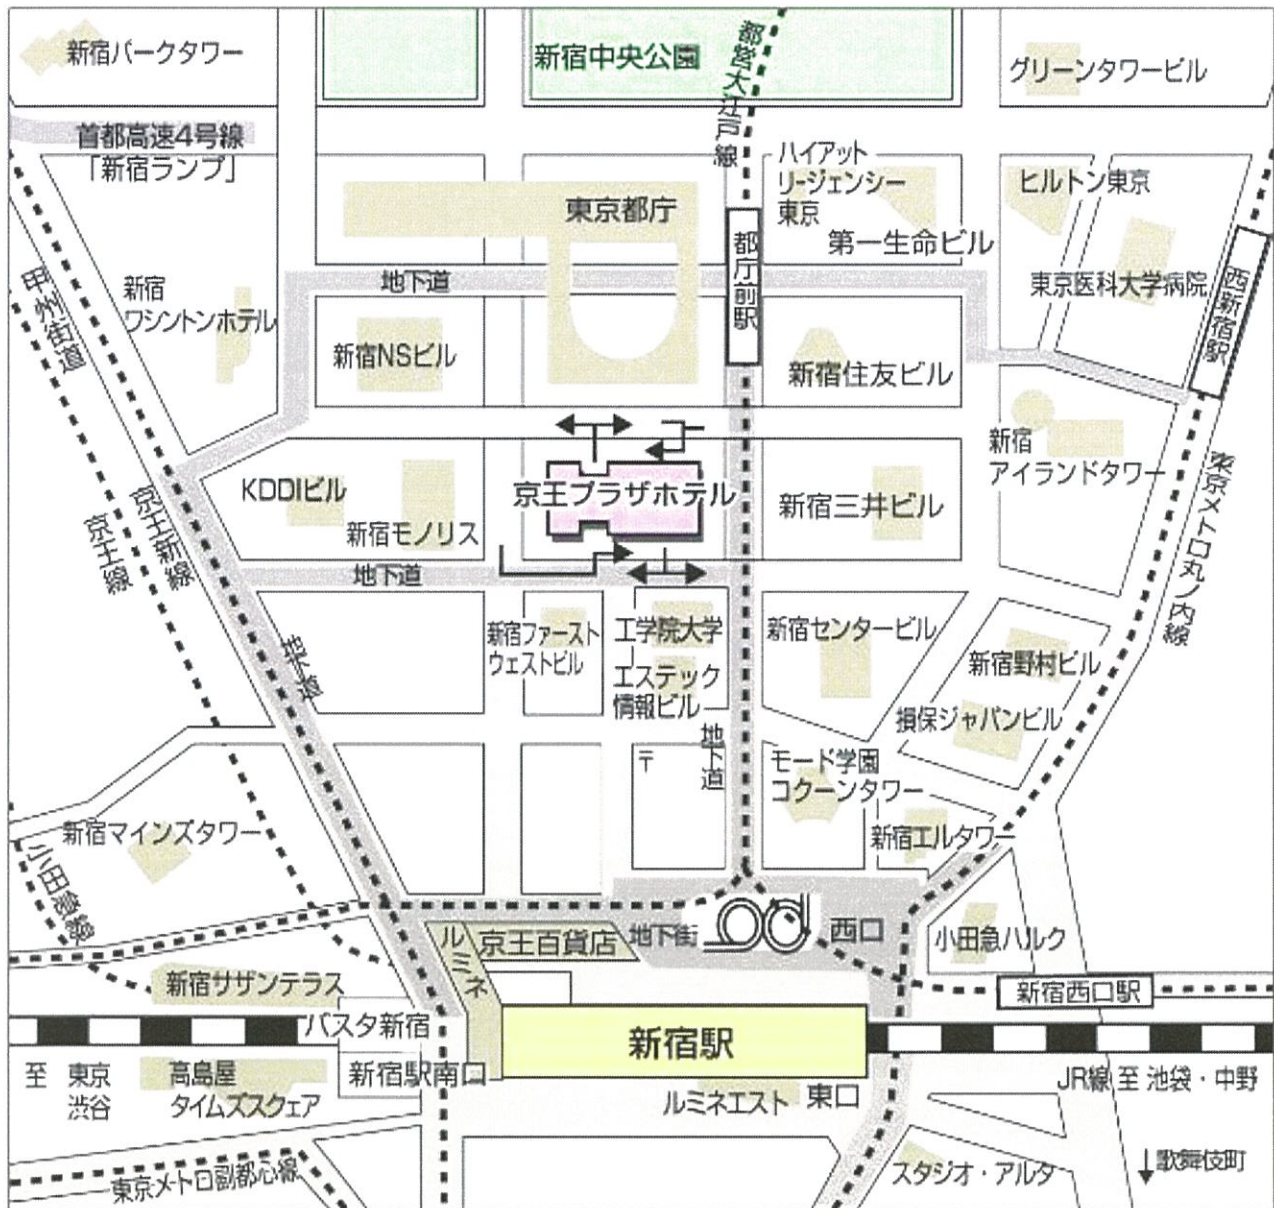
新宿パークタワー
新宿中央公園
都営大江戸線
グリーンタワービル
首都高速4号線
「新宿ランプ」
ハイアット
リージェンシー
東京
ヒルトン東京
東京都庁
都庁前駅
第一生命ビル
甲州街道
新宿
ワシントンホテル
地下道
東京医科大学病院
西新宿駅
新宿NSビル
新宿住友ビル
新宿
アイランドタワー
KDDIビル
京王プラザホテル
新宿三井ビル
東京メトロ丸ノ内線
京王新線
京王線
新宿モノリス
地下道
新宿ファースト
ウエストビル
工学院大学
新宿センタービル
エステック
情報ビル
新宿野村ビル
地下道
損保ジャパンビル
地下道
〒
モード学園
コクーンタワー
新宿マインズタワー
新宿エルタワー
小田急線
ルミネ
京王百貨店
地下街
西口
小田急ハルク
新宿サザンテラス
新宿西口駅
バスタ新宿
新宿駅
至 東京
渋谷
高島屋
タイムズスクエア
新宿駅南口
JR線 至 池袋・中野
ルミネエスト
東口
東京メトロ副都心線
スタジオ・アルタ
歌舞伎町